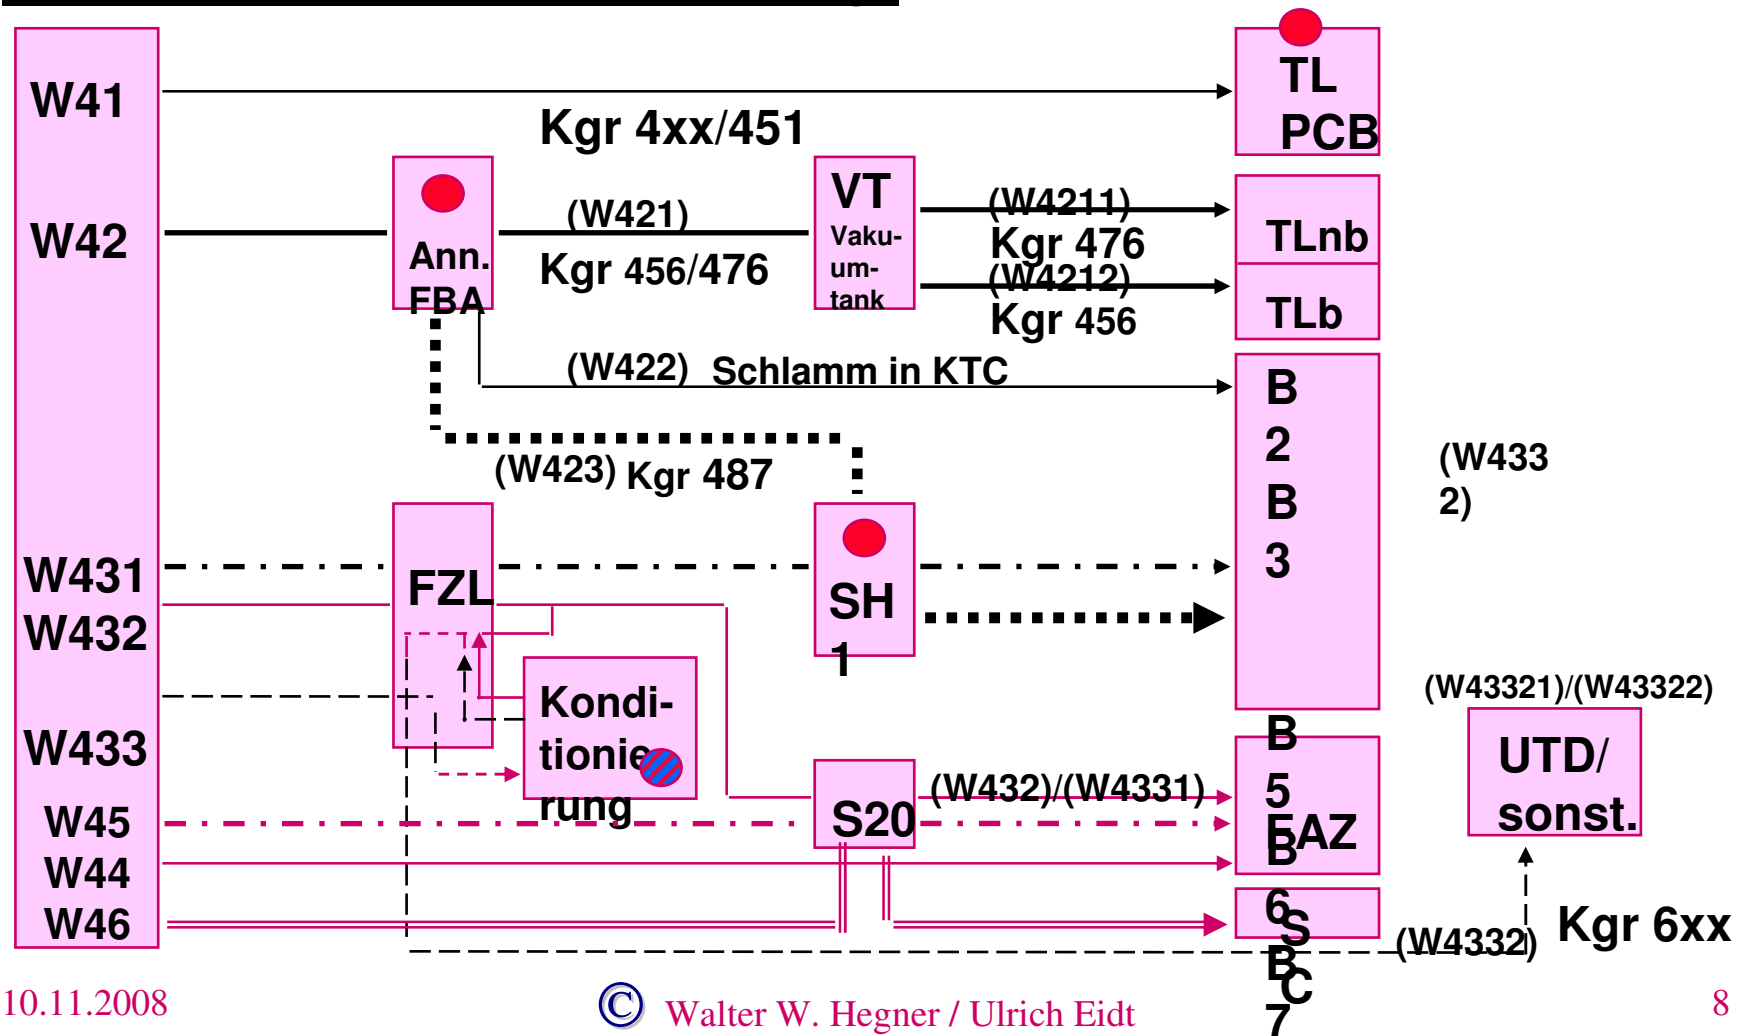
W41
Kgr 4xx/451
TL
PCB
W42
Ann.
FBA
(W421)
Kgr 456/476
VT
Vakuumtank
(W4211)
Kgr 476
(W4212)
Kgr 456
TLnb
TLb
(W422) Schlamm in KTC
B
2
B
3
(W433
2)
(W423) Kgr 487
W431
W432
W433
FZL
Konditionierung
SH
1
(W43321)/(W43322)
UTD/
sonst.
W45
W44
W46
S20
(W432)/(W4331)
B
5
B
6
B
7
FAZ
SSC
(W4332)
Kgr 6xx
10.11.2008
© Walter W. Hegner / Ulrich Eidt
8